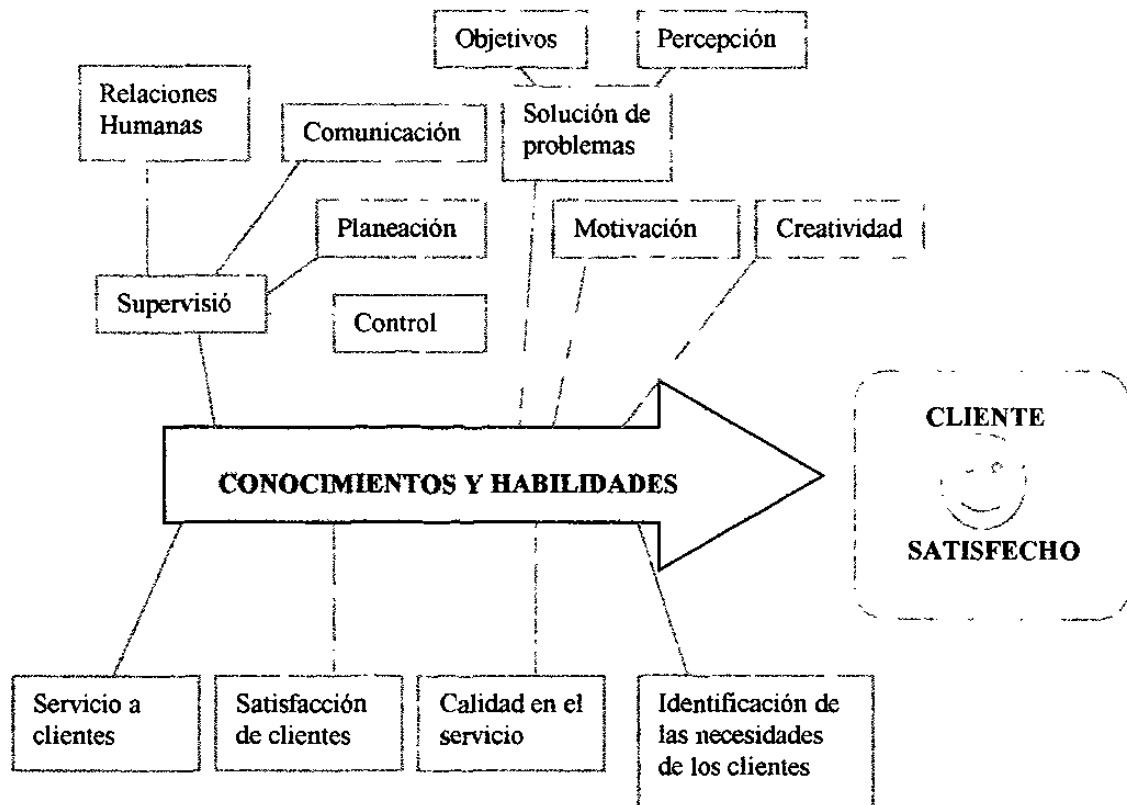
Objetivos

Percepción

Relaciones Humanas

Comunicación

Solución de problemas

Planeación

Motivación

Creatividad

Supervisió

Control

CONOCIMIENTOS Y HABILIDADES

CLIENTE

SATISFECHO

Servicio a clientes

Satisfacción de clientes

Calidad en el servicio

Identificación de las necesidades de los clientes